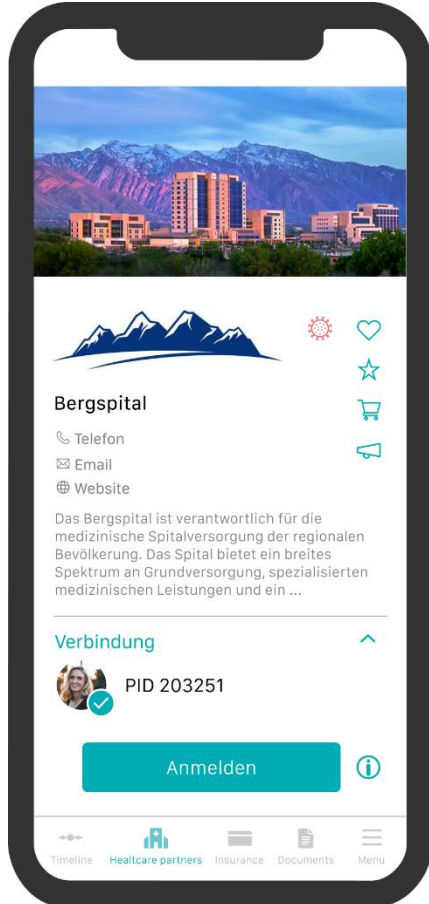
Bergspital

Telefon
Email
Website

Das Bergspital ist verantwortlich für die medizinische Spitalversorgung der regionalen Bevölkerung. Das Spital bietet ein breites Spektrum an Grundversorgung, spezialisierten medizinischen Leistungen und ein ...

Verbindung

PID 203251

Anmelden

Timeline Healthcare partners Insurance Documents Menu